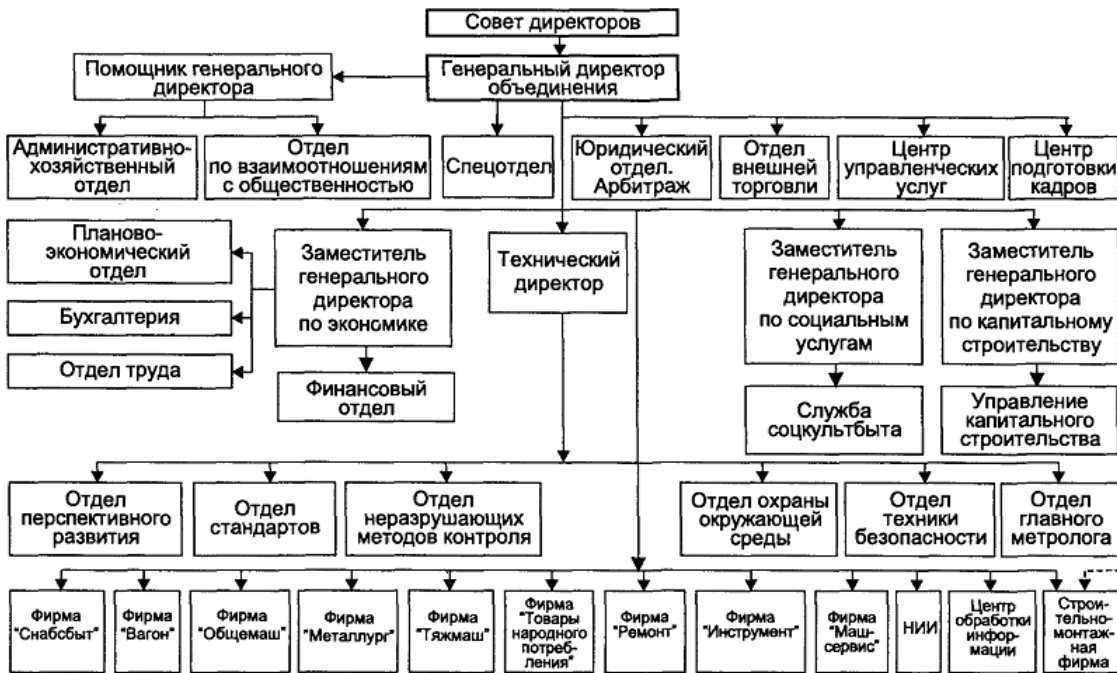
Совет директоров

Помощник генерального директора

Генеральный директор объединения

Административно-хозяйственный отдел

Отдел по взаимоотношениям с общественностью

Спецотдел

Юридический отдел. Арбитраж

Отдел внешней торговли

Центр управленческих услуг

Центр подготовки кадров

Планово-экономический отдел

Бухгалтерия

Отдел труда

Заместитель генерального директора по экономике

Финансовый отдел

Технический директор

Заместитель генерального директора по социальным услугам

Служба соцкультбыта

Заместитель генерального директора по капитальному строительству

Управление капитального строительства

Отдел перспективного развития

Отдел стандартов

Отдел неразрушающих методов контроля

Отдел охраны окружающей среды

Отдел техники безопасности

Отдел главного метролога

Фирма "Снабсбыт"

Фирма "Вагон"

Фирма "Общемаш"

Фирма "Металлург"

Фирма "Тяжмаш"

Фирма "Товары народного потребления"

Фирма "Ремонт"

Фирма "Инструмент"

Фирма "Маш-сервис"

НИИ

Центр обработки информации

Строительно-монтажная фирма